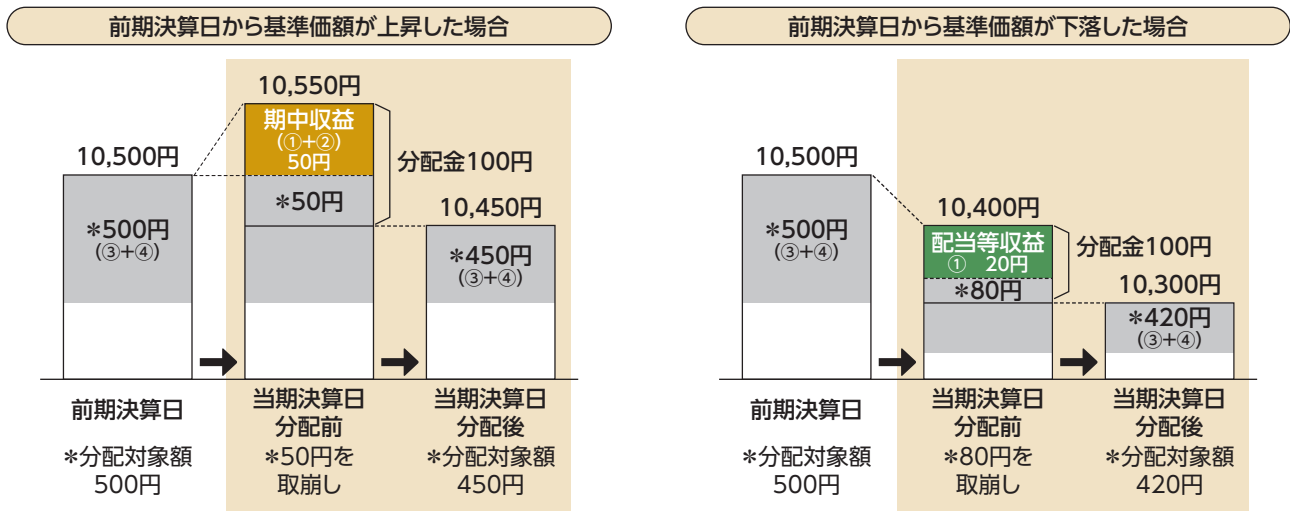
前期決算日から基準価額が上昇した場合

10,500円

＊500円
（③+④）

10,550円

期中収益
（①+②）
50円

＊50円

分配金100円

10,450円

＊450円
（③+④）

前期決算日
＊分配対象額
500円

当期決算日
分配前
＊50円を
取崩し

当期決算日
分配後
＊分配対象額
450円

前期決算日から基準価額が下落した場合

10,500円

＊500円
（③+④）

10,400円

配当等収益
① 20円

＊80円

分配金100円

10,300円

＊420円
（③+④）

前期決算日
＊分配対象額
500円

当期決算日
分配前
＊80円を
取崩し

当期決算日
分配後
＊分配対象額
420円